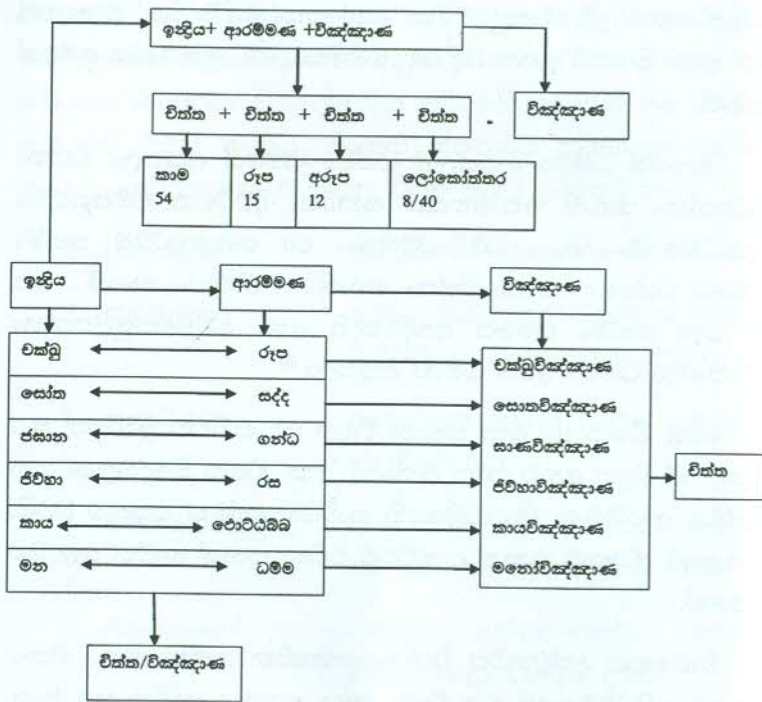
ඉන්ද්‍රිය+ ආරම්මණ +විඤ්ඤාණ

චිත්ත + චිත්ත + චිත්ත + චිත්ත -

විඤ්ඤාණ

| කාම 54 | රූප 15 | අරූප 12 | ලෝකෝත්තර 8/40 |
|---|---|---|---|

ඉන්ද්‍රිය

ආරම්මණ

විඤ්ඤාණ

චක්ඛු ⟷ රූප

සෝත ⟷ සද්ද

ඝාන ⟷ ගන්ධ

ජිව්හා ⟷ රස

කාය ⟷ ඵොට්ඨබ්බ

මන ⟷ ධම්ම

චක්ඛුවිඤ්ඤාණ

සොතවිඤ්ඤාණ

ඝාණවිඤ්ඤාණ

ජිව්හාවිඤ්ඤාණ

කායවිඤ්ඤාණ

මනෝවිඤ්ඤාණ

චිත්ත

චිත්ත/විඤ්ඤාණ